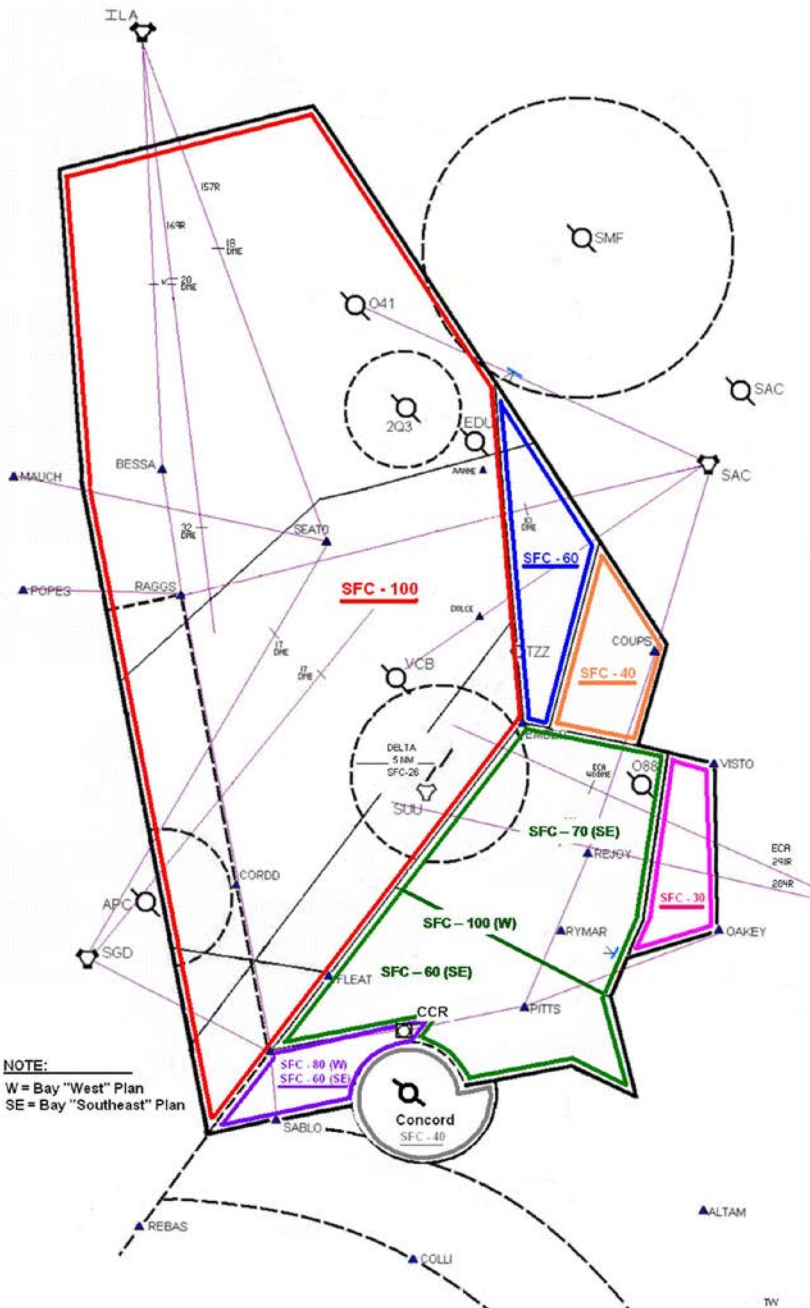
ILA

157R

169R

18 DME

20 DME

SMF

O41

SAC

2Q3

EDU

MAUCH

BESSA

ANNIE

SAC

10 DME

32 DME

SEATO

SFC - 60

POPES

RAGGS

SFC - 100

DOLCE

17 DME

17 DME

COUPS

VCB

TZZ

SFC - 40

EMBER

DELTA 5 NM SFC-26

ECA 40 DME

O88

VISTO

SUU

SFC – 70 (SE)

REJOY

ECA 291R

284R

CORDD

SFC - 30

APC

SFC – 100 (W)

RYMAR

OAKEY

SGD

SFC – 60 (SE)

FLEAT

PITTS

CCR

NOTE:
W = Bay "West" Plan
SE = Bay "Southeast" Plan

SFC - 80 (W)
SFC - 60 (SE)

Concord
SFC - 40

SABLO

REBAS

ALTAM

COLLI

TW